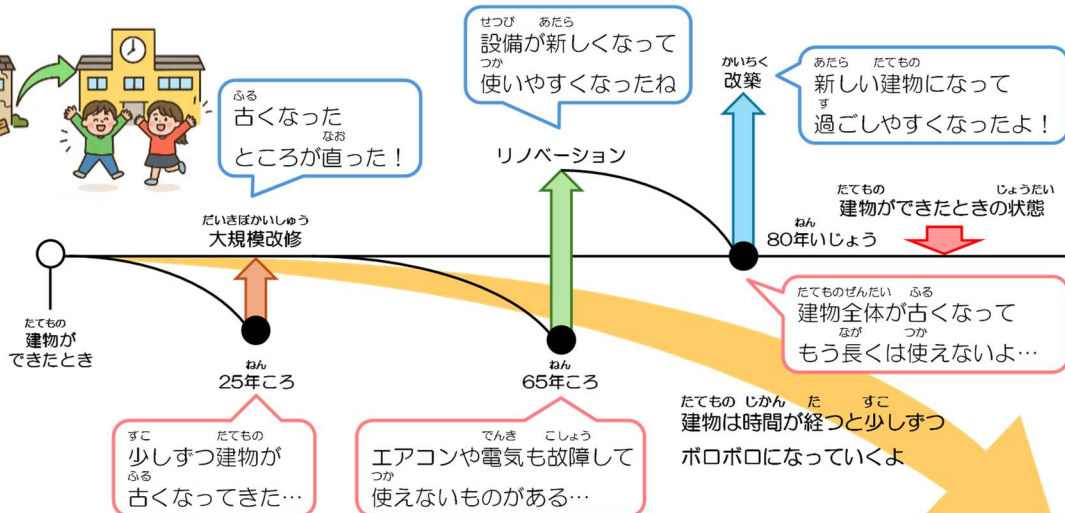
ふる
古くなった
なお
ところが直った！

せつび　あたら
設備が新しくなって
つか
使いやすくなったね

かいちく
改築

あたら　たてもの
新しい建物になって
す
過ごしやすくなったよ！

リノベーション

たてもの　じょうたい
建物ができたときの状態

だいきぼかいしゅう
大規模改修

ねん
80年いじょう

たてもの
建物が
できたとき

たてものぜんたい　ふる
建物全体が古くなって
なが　つか
もう長くは使えないよ…

ねん
25年ころ

ねん
65年ころ

たてもの　じかん　た　すこ
建物は時間が経つと少しずつ
ボロボロになっていくよ

すこ　たてもの
少しずつ建物が
ふる
古くなってきた…

でんき　こしょう
エアコンや電気も故障して
つか
使えないものがある…